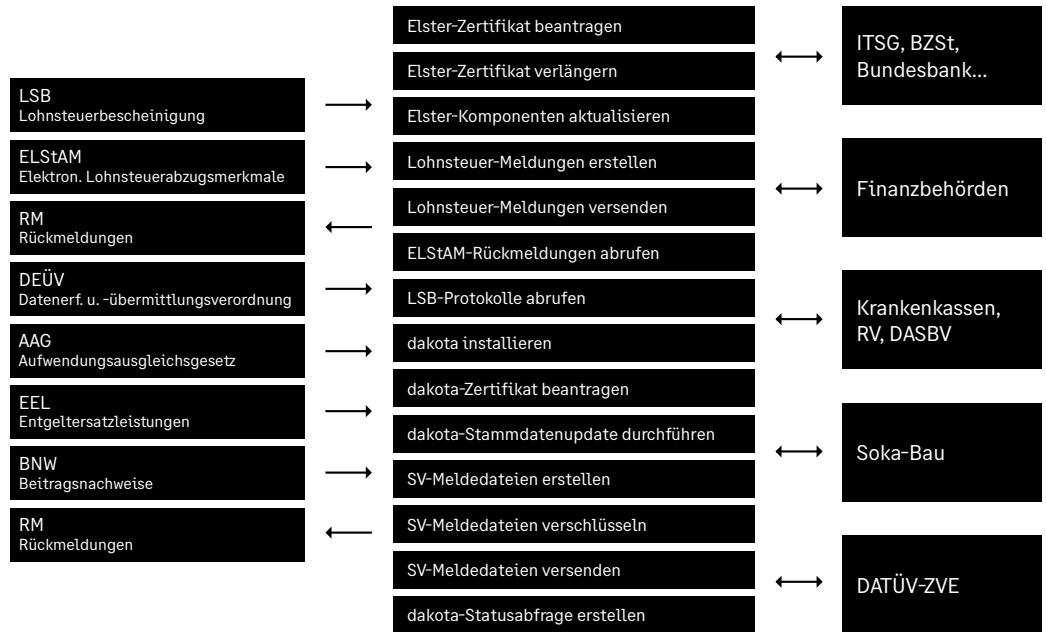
LSB
Lohnsteuerbescheinigung

ELStAM
Elektron. Lohnsteuerabzugsmerkmale

RM
Rückmeldungen

DEÜV
Datenerf. u. -übermittlungsverordnung

AAG
Aufwendungsausgleichsgesetz

EEL
Entgeltersatzleistungen

BNW
Beitragsnachweise

RM
Rückmeldungen

Elster-Zertifikat beantragen

Elster-Zertifikat verlängern

Elster-Komponenten aktualisieren

Lohnsteuer-Meldungen erstellen

Lohnsteuer-Meldungen versenden

ELStAM-Rückmeldungen abrufen

LSB-Protokolle abrufen

dakota installieren

dakota-Zertifikat beantragen

dakota-Stammdatenupdate durchführen

SV-Meldedateien erstellen

SV-Meldedateien verschlüsseln

SV-Meldedateien versenden

dakota-Statusabfrage erstellen

ITSG, BZSt, Bundesbank...

Finanzbehörden

Krankenkassen, RV, DASBV

Soka-Bau

DATÜV-ZVE